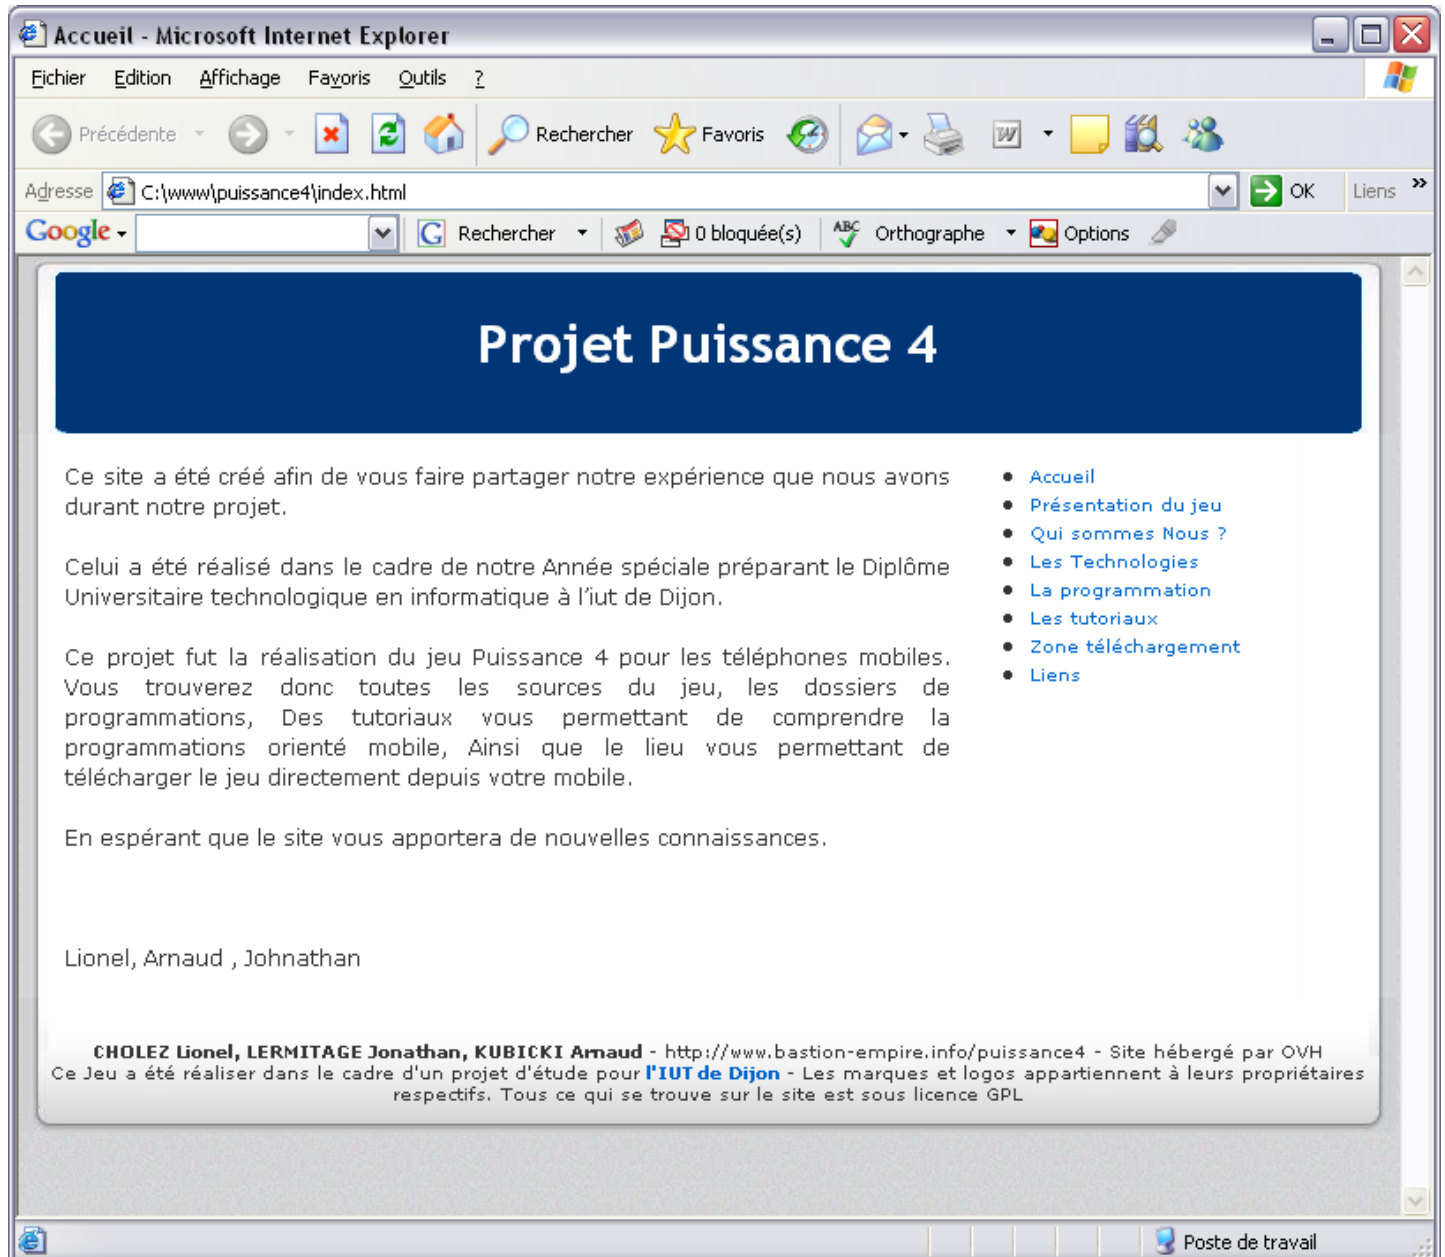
Accueil - Microsoft Internet Explorer

Fichier Edition Affichage Favoris Outils ?

Précédente Rechercher Favoris

Adresse C:\www\puissance4\index.html OK Liens »

Google Rechercher 0 bloquée(s) Orthographe Options

Projet Puissance 4

Ce site a été créé afin de vous faire partager notre expérience que nous avons durant notre projet.

Celui a été réalisé dans le cadre de notre Année spéciale préparant le Diplôme Universitaire technologique en informatique à l'iut de Dijon.

Ce projet fut la réalisation du jeu Puissance 4 pour les téléphones mobiles. Vous trouverez donc toutes les sources du jeu, les dossiers de programmations, Des tutoriaux vous permettant de comprendre la programmations orienté mobile, Ainsi que le lieu vous permettant de télécharger le jeu directement depuis votre mobile.

En espérant que le site vous apportera de nouvelles connaissances.

Lionel, Arnaud , Johnathan

- Accueil
- Présentation du jeu
- Qui sommes Nous ?
- Les Technologies
- La programmation
- Les tutoriaux
- Zone téléchargement
- Liens

CHOLEZ Lionel, LERMITAGE Jonathan, KUBICKI Arnaud - http://www.bastion-empire.info/puissance4 - Site hébergé par OVH
Ce Jeu a été réaliser dans le cadre d'un projet d'étude pour l'IUT de Dijon - Les marques et logos appartiennent à leurs propriétaires respectifs. Tous ce qui se trouve sur le site est sous licence GPL

Poste de travail